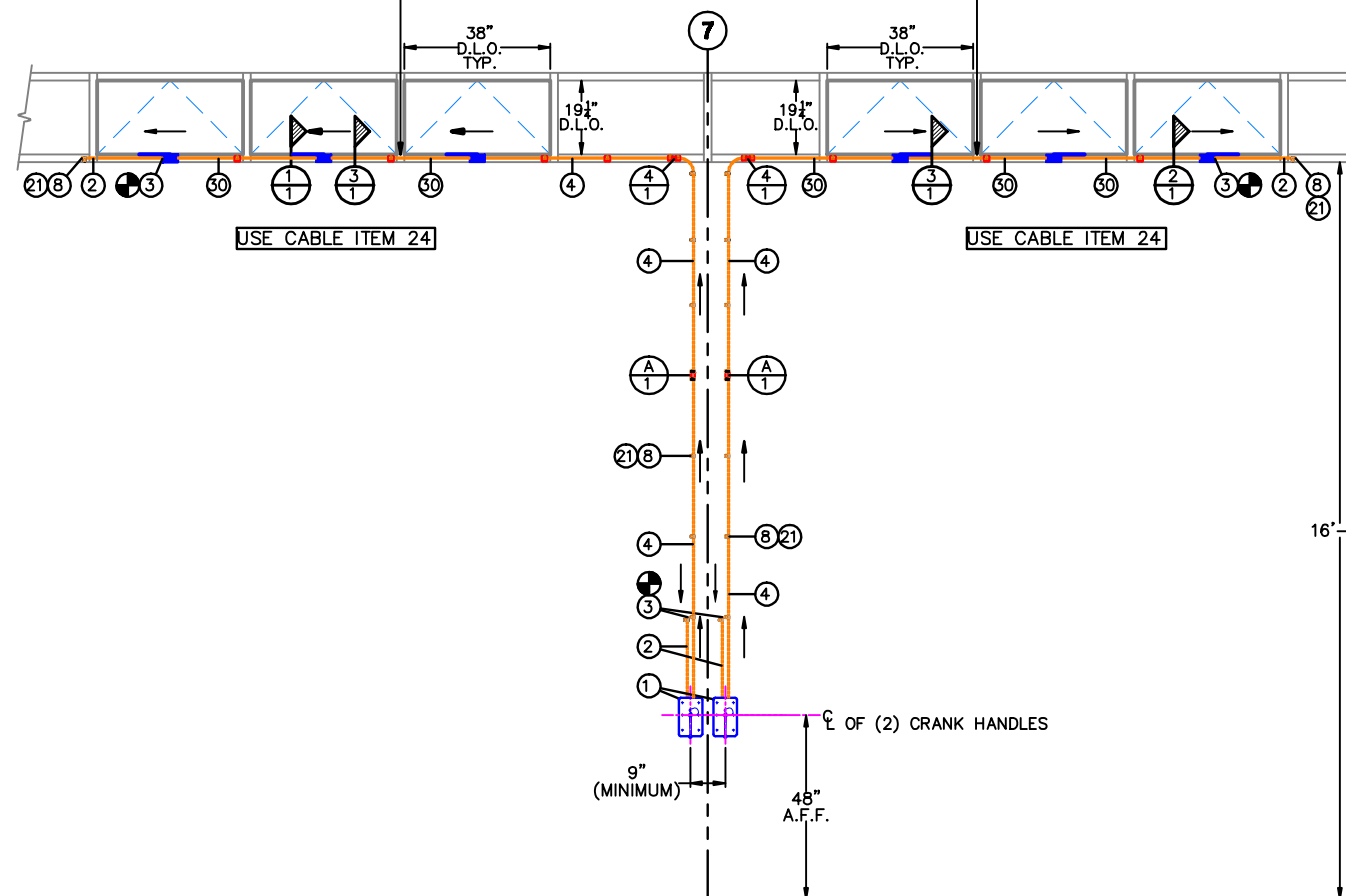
38"
D.L.O.
TYP.

7

38"
D.L.O.
TYP.

$19\frac{1}{4}$"
D.L.O.

$19\frac{1}{4}$"
D.L.O.

21 8 2 3 30 $\frac{1}{1}$ $\frac{3}{1}$ 30 4 $\frac{4}{1}$

$\frac{4}{1}$ 30 $\frac{3}{1}$ 30 30 $\frac{2}{1}$ 3 2 8 21

USE CABLE ITEM 24

USE CABLE ITEM 24

4 4

$\frac{A}{1}$ $\frac{A}{1}$

21 8

4 8 21

4

3

2

1

CL OF (2) CRANK HANDLES

16'

9"
(MINIMUM)

48"
A.F.F.